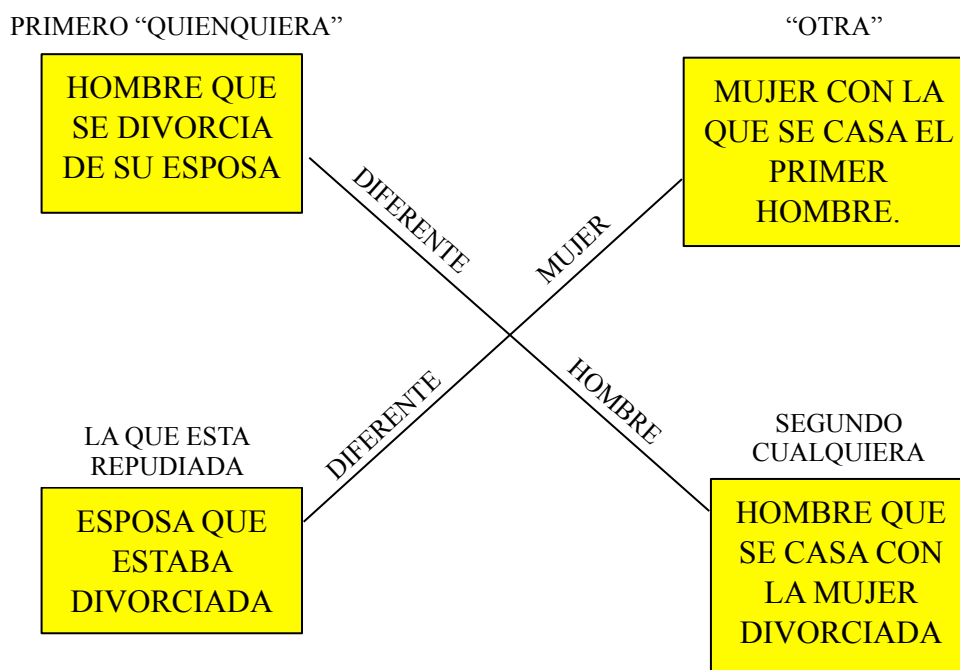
PRIMERO “QUIENQUIERA”

HOMBRE QUE SE DIVORCIA DE SU ESPOSA

“OTRA”

MUJER CON LA QUE SE CASA EL PRIMER HOMBRE.

DIFERENTE

MUJER

DIFERENTE

HOMBRE

LA QUE ESTA REPUDIADA

ESPOSA QUE ESTABA DIVORCIADA

SEGUNDO CUALQUIERA

HOMBRE QUE SE CASA CON LA MUJER DIVORCIADA